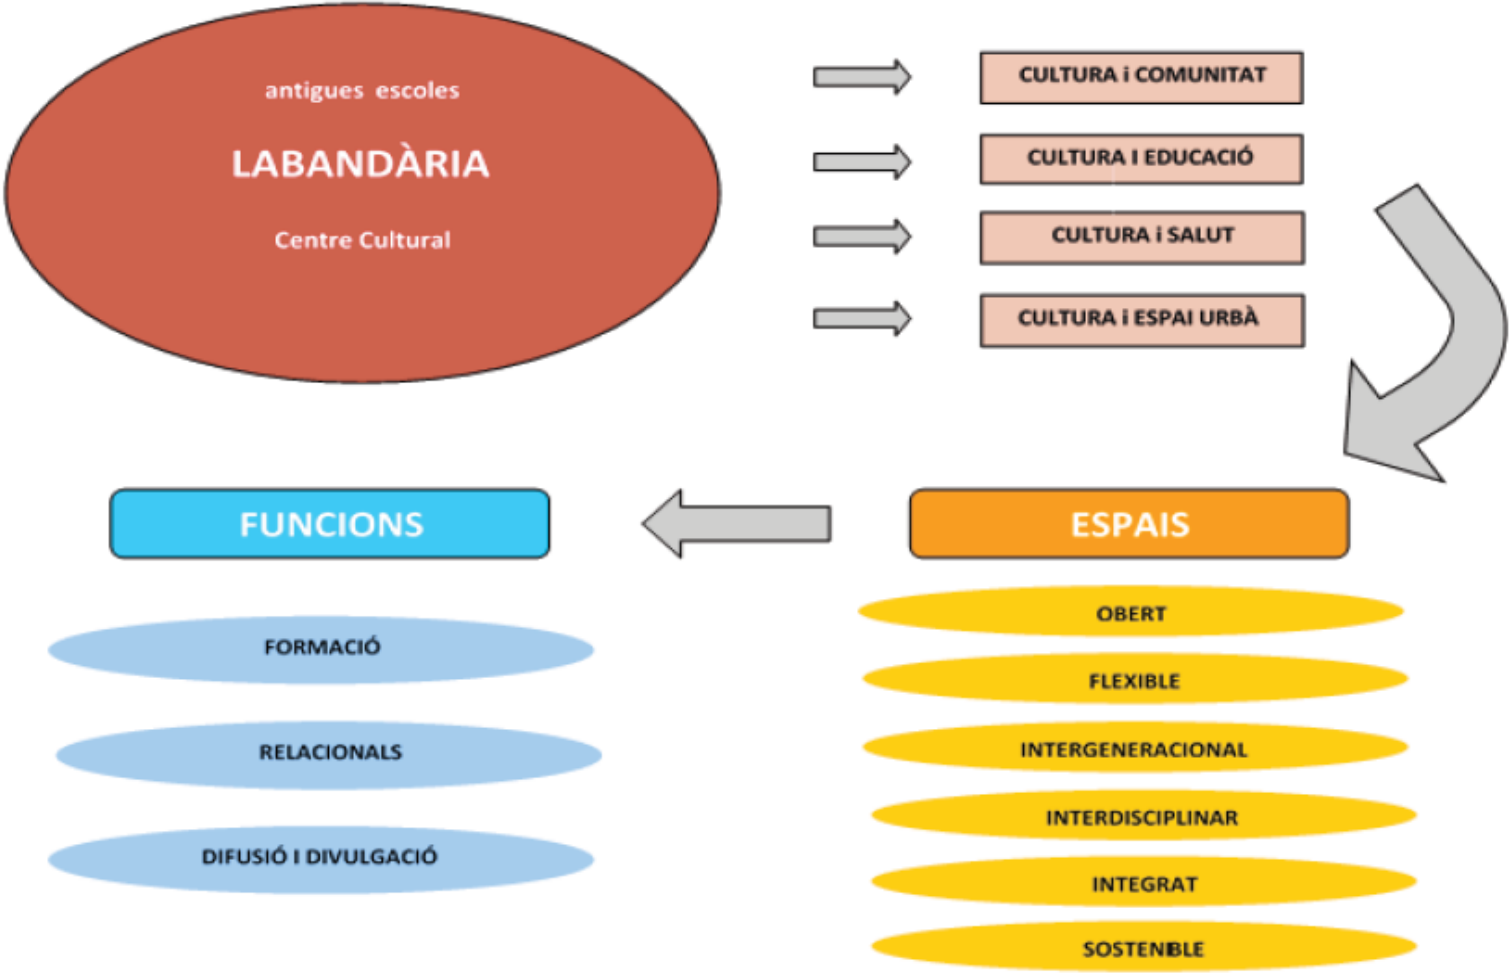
antigues escoles

LABANDÀRIA

Centre Cultural

CULTURA i COMUNITAT

CULTURA I EDUCACIÓ

CULTURA i SALUT

CULTURA i ESPAI URBÀ

FUNCIONS

ESPAIS

FORMACIÓ

RELACIONALS

DIFUSIÓ I DIVULGACIÓ

OBERT

FLEXIBLE

INTERGENERACIONAL

INTERDISCIPLINAR

INTEGRAT

SOSTENIBLE